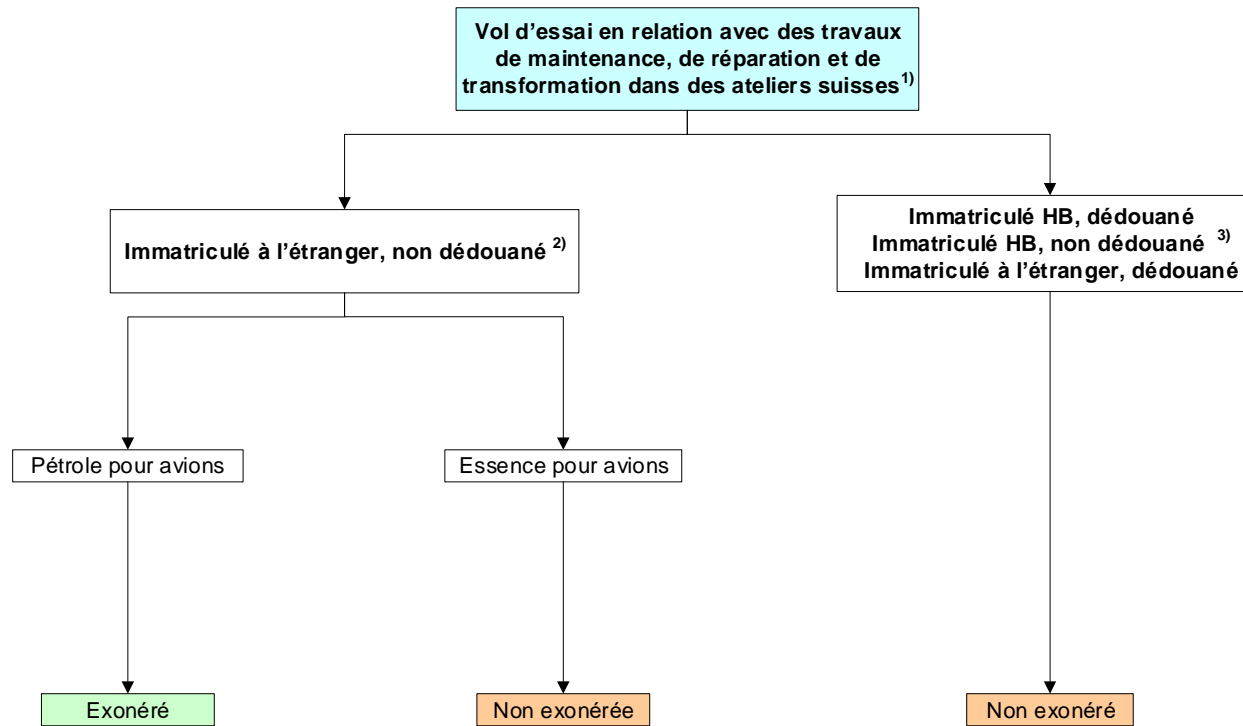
Vol d'essai en relation avec des travaux de maintenance, de réparation et de transformation dans des ateliers suisses$^{1)}$

Immatriculé à l'étranger, non dédouané $^{2)}$

Immatriculé HB, dédouané
Immatriculé HB, non dédouané $^{3)}$
Immatriculé à l'étranger, dédouané

Pétrole pour avions

Essence pour avions

Exonéré

Non exonérée

Non exonéré